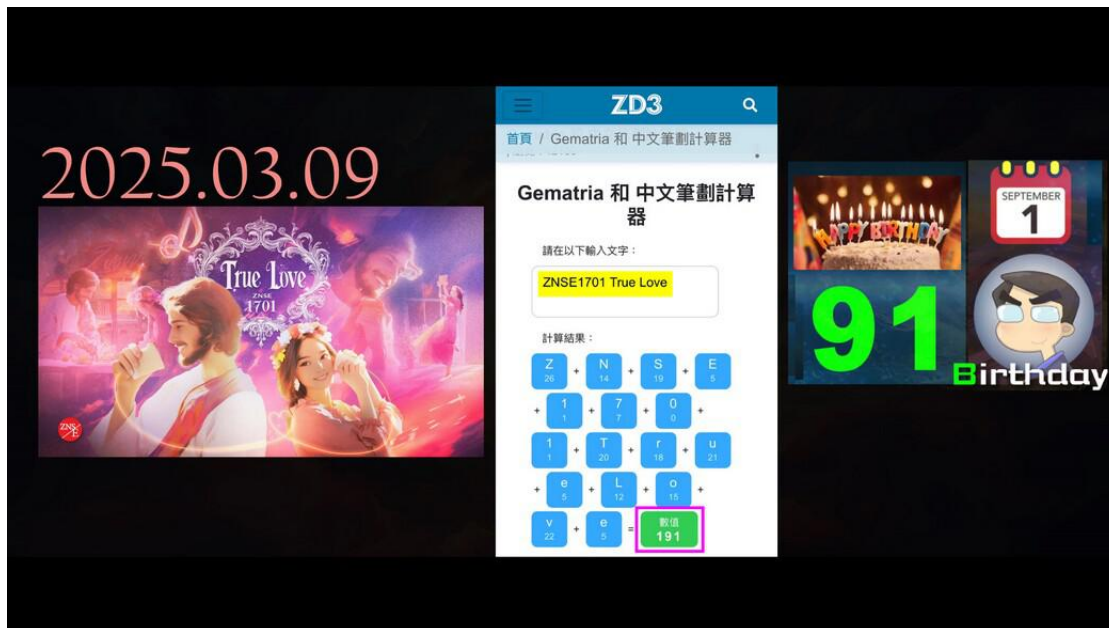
2025.03.09

True Love
ZNSE
1701

ZNSE

ZD3

首頁 / Gematria 和 中文筆劃計算器

Gematria 和 中文筆劃計算器

請在以下輸入文字：

ZNSE1701 True Love

計算結果：

Z 26 + N 14 + S 19 + E 5 + 1 1 + 7 7 + 0 0 + 1 1 + T 20 + r 18 + u 21 + e 5 + L 12 + o 15 + v 22 + e 5 = 數值 191

HAPPY BIRTHDAY

SEPTEMBER
1

91

Birthday